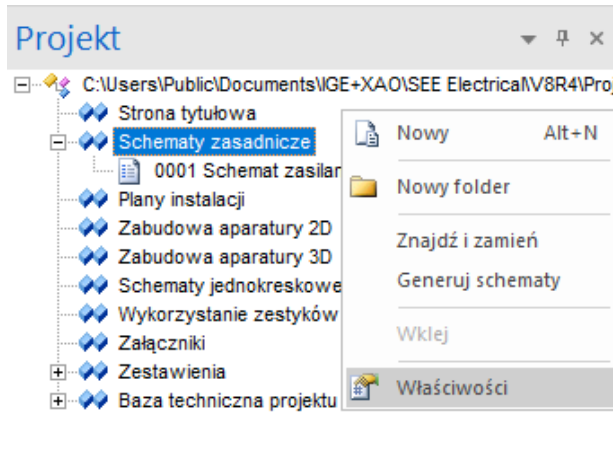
Projekt

C:\Users\Public\Documents\IGE+XAO\SEE Electrical\V8R4\Proj
Strona tytułowa
Schematy zasadnicze
0001 Schemat zasilar
Plany instalacji
Zabudowa aparatury 2D
Zabudowa aparatury 3D
Schematy jednokreskowe
Wykorzystanie zestyków
Załączniki
Zestawienia
Baza techniczna projektu

Nowy Alt+N
Nowy folder
Znajdź i zamień
Generuj schematy
Wklej
Właściwości